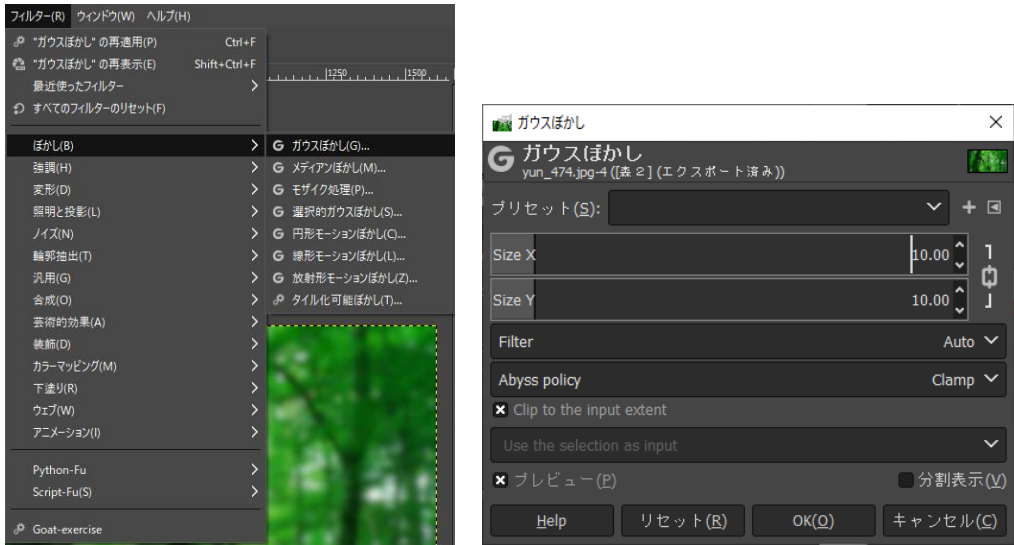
フィルター(R) ウィンドウ(W) ヘルプ(H)

"ガウスぼかし" の再適用(P) Ctrl+F
"ガウスぼかし" の再表示(E) Shift+Ctrl+F
最近使ったフィルター
すべてのフィルターのリセット(F)

ぼかし(B)
強調(H)
変形(D)
照明と投影(L)
ノイズ(N)
輪郭抽出(T)
汎用(G)
合成(O)
芸術的効果(A)
装飾(D)
カラーマッピング(M)
下塗り(R)
ウェブ(W)
アニメーション(I)

Python-Fu
Script-Fu(S)

Goat-exercise

1250 1500

ガウスぼかし(G)...
メディアンぼかし(M)...
モザイク処理(P)...
選択的ガウスぼかし(S)...
円形モーションぼかし(C)...
線形モーションぼかし(L)...
放射形モーションぼかし(Z)...
タイル化可能ぼかし(T)...

ガウスぼかし
ガウスぼかし
yun_474.jpg-4 ([森 2] (エクスポート済み))
プリセット(S):
Size X 10.00
Size Y 10.00
Filter Auto
Abyss policy Clamp
Clip to the input extent
Use the selection as input
プレビュー(P)
分割表示(V)
Help
リセット(R)
OK(O)
キャンセル(C)